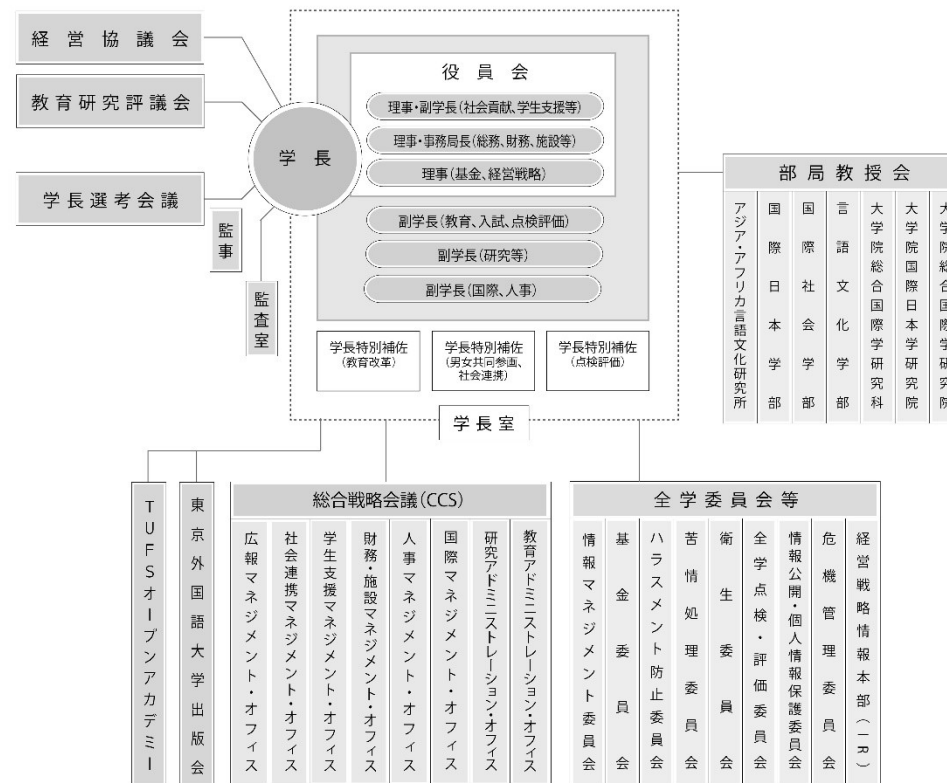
経営協議会

教育研究評議会

学長選考会議

監事

監査室

学長

役員会

理事・副学長（社会貢献、学生支援等）

理事・事務局長（総務、財務、施設等）

理事（基金、経営戦略）

副学長（教育、入試、点検評価）

副学長（研究等）

副学長（国際、人事）

学長特別補佐（教育改革）

学長特別補佐（男女共同参画、社会連携）

学長特別補佐（点検評価）

学長室

部局教授会

アジア・アフリカ言語文化研究所

国際日本学部

国際社会学部

言語文化学部

大学院総合国際学研究科

大学院国際日本学研究院

大学院総合国際学研究院

TUFSオープンアカデミー

東京外国語大学出版会

総合戦略会議（CCS）

広報マネジメント・オフィス

社会連携マネジメント・オフィス

学生支援マネジメント・オフィス

財務・施設マネジメント・オフィス

人事マネジメント・オフィス

国際マネジメント・オフィス

研究アドミニストレーション・オフィス

教育アドミニストレーション・オフィス

全学委員会等

情報マネジメント委員会

基金委員会

ハラスメント防止委員会

苦情処理委員会

衛生委員会

全学点検・評価委員会

情報公開・個人情報保護委員会

危機管理委員会

経営戦略情報本部（IR）